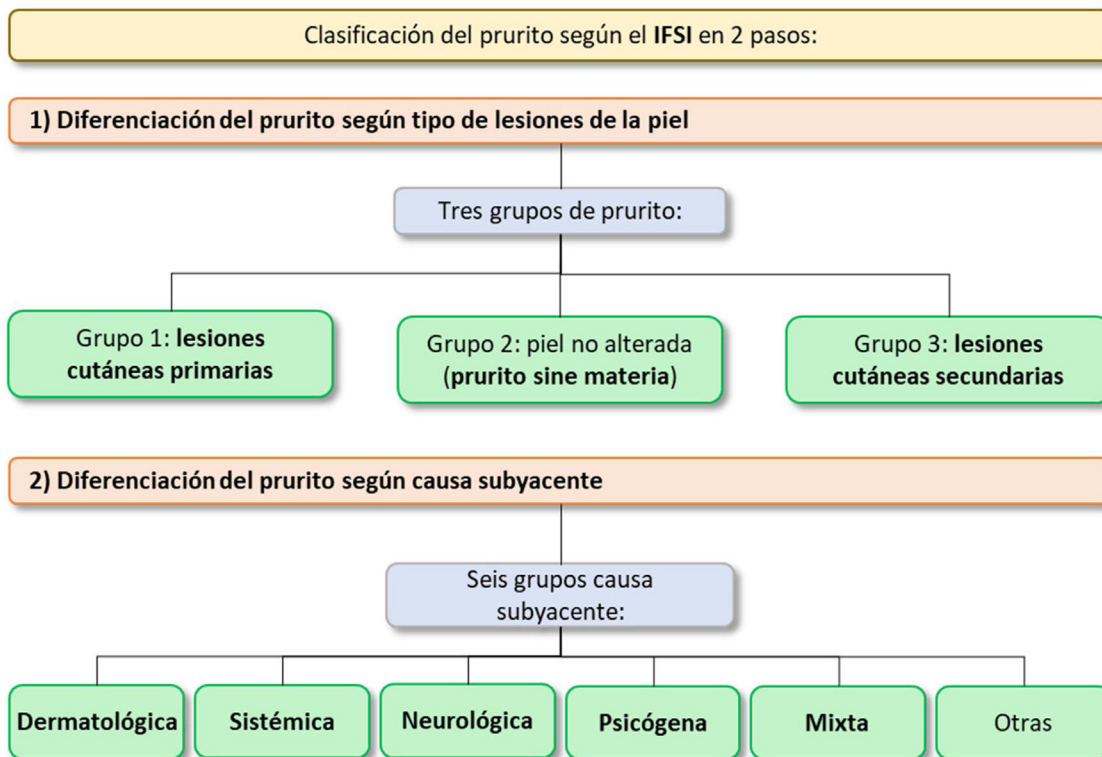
Clasificación del prurito según el IFSI en 2 pasos:

1) Diferenciación del prurito según tipo de lesiones de la piel

Tres grupos de prurito:

Grupo 1: lesiones cutáneas primarias

Grupo 2: piel no alterada (prurito sine materia)

Grupo 3: lesiones cutáneas secundarias

2) Diferenciación del prurito según causa subyacente

Seis grupos causa subyacente:

Dermatológica

Sistémica

Neurológica

Psicógena

Mixta

Otras